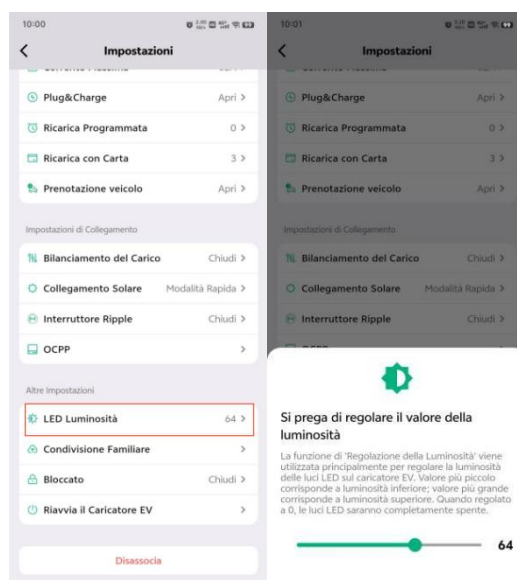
10:00

Impostazioni

Plug&Charge Apri >

Ricarica Programmata 0 >

Ricarica con Carta 3 >

Prenotazione veicolo Apri >

Impostazioni di Collegamento

Bilanciamento del Carico Chiudi >

Collegamento Solare Modalità Rapida >

Interruttore Ripple Chiudi >

OCPP >

Altre Impostazioni

LED Luminosità 64 >

Condivisione Familiare >

Bloccato Chiudi >

Riavvia il Caricatore EV >

Disassocia

10:01

Impostazioni

Plug&Charge Apri >

Ricarica Programmata 0 >

Ricarica con Carta 3 >

Prenotazione veicolo Apri >

Impostazioni di Collegamento

Bilanciamento del Carico Chiudi >

Collegamento Solare Modalità Rapida >

Interruttore Ripple Chiudi >

Si prega di regolare il valore della luminosità

La funzione di 'Regolazione della Luminosità' viene utilizzata principalmente per regolare la luminosità delle luci LED sul caricatore EV. Valore più piccolo corrisponde a luminosità inferiore; valore più grande corrisponde a luminosità superiore. Quando regolato a 0, le luci LED saranno completamente spente.

64